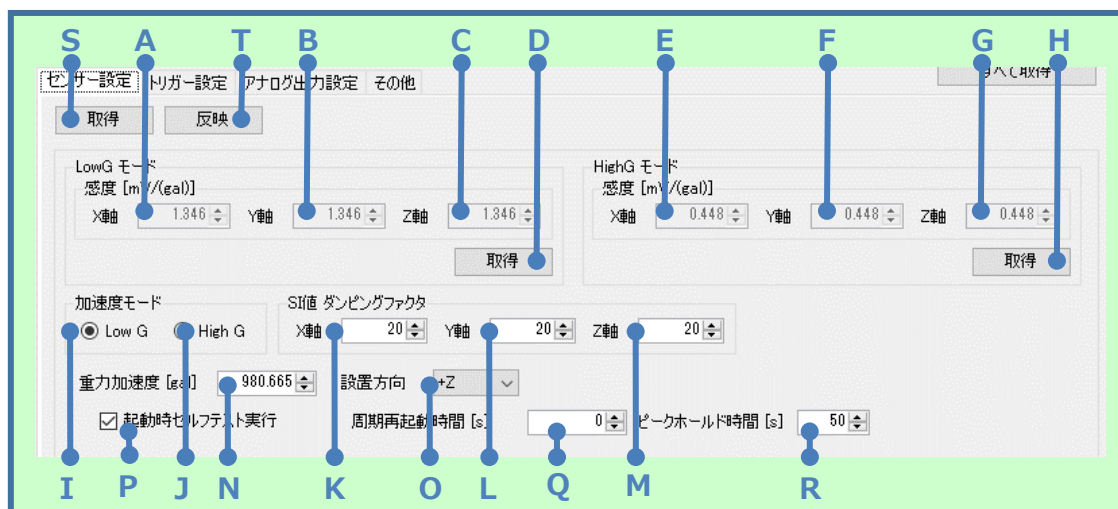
S A T B C D E F G H

センサー設定 トリガー設定 アナログ出力設定 その他

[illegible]て取得

取得 反映

LowG モード
感度 [mV/(gal)]
X軸 1.346 Y軸 1.346 Z軸 1.346
取得

HighG モード
感度 [mV/(gal)]
X軸 0.448 Y軸 0.448 Z軸 0.448
取得

加速度モード
Low G High G

SI値 ダンピングファクタ
X軸 20 Y軸 20 Z軸 20

重力加速度 [gal] 980.665
設置方向 +Z

起動時セルフテスト実行
周期再起動時間 [s] 0
ピークホールド時間 [s] 50

I P J N K O L Q M R